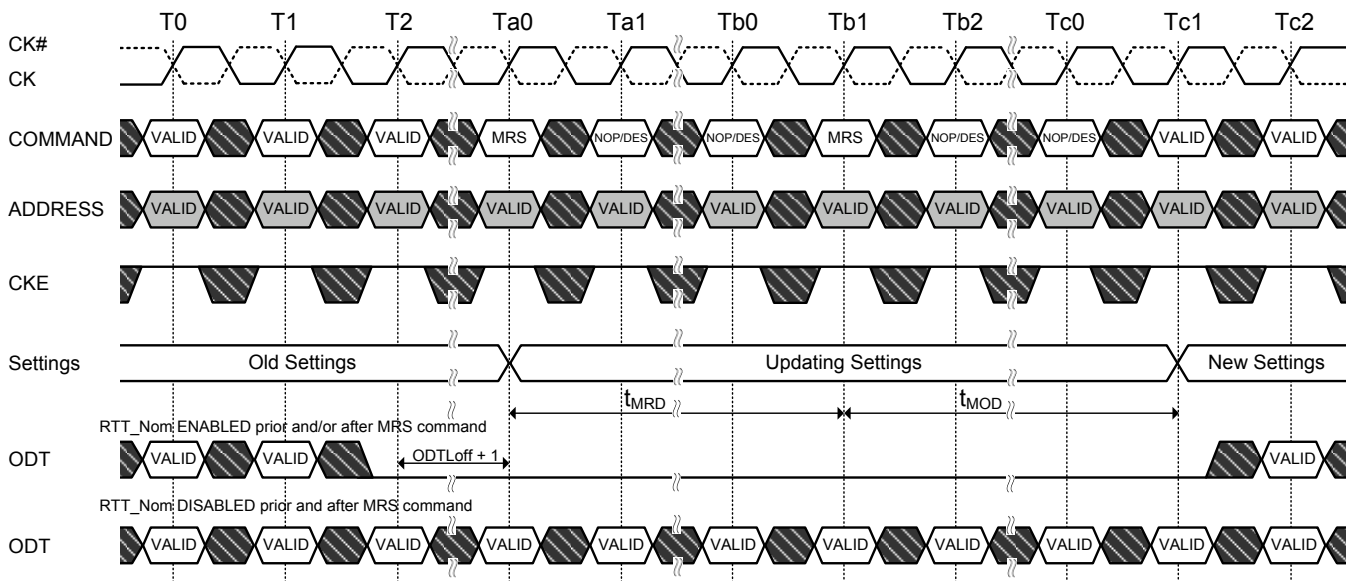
T0 T1 T2 Ta0 Ta1 Tb0 Tb1 Tb2 Tc0 Tc1 Tc2

CK#
CK

COMMAND VALID VALID VALID MRS NOP/DES NOP/DES MRS NOP/DES NOP/DES VALID VALID

ADDRESS VALID VALID VALID VALID VALID VALID VALID VALID VALID VALID VALID

CKE

Settings Old Settings Updating Settings New Settings

$t_{MRD}$ $t_{MOD}$

RTT_Nom ENABLED prior and/or after MRS command

ODT VALID VALID ODTLoff + 1 VALID

RTT_Nom DISABLED prior and after MRS command

ODT VALID VALID VALID VALID VALID VALID VALID VALID VALID VALID VALID